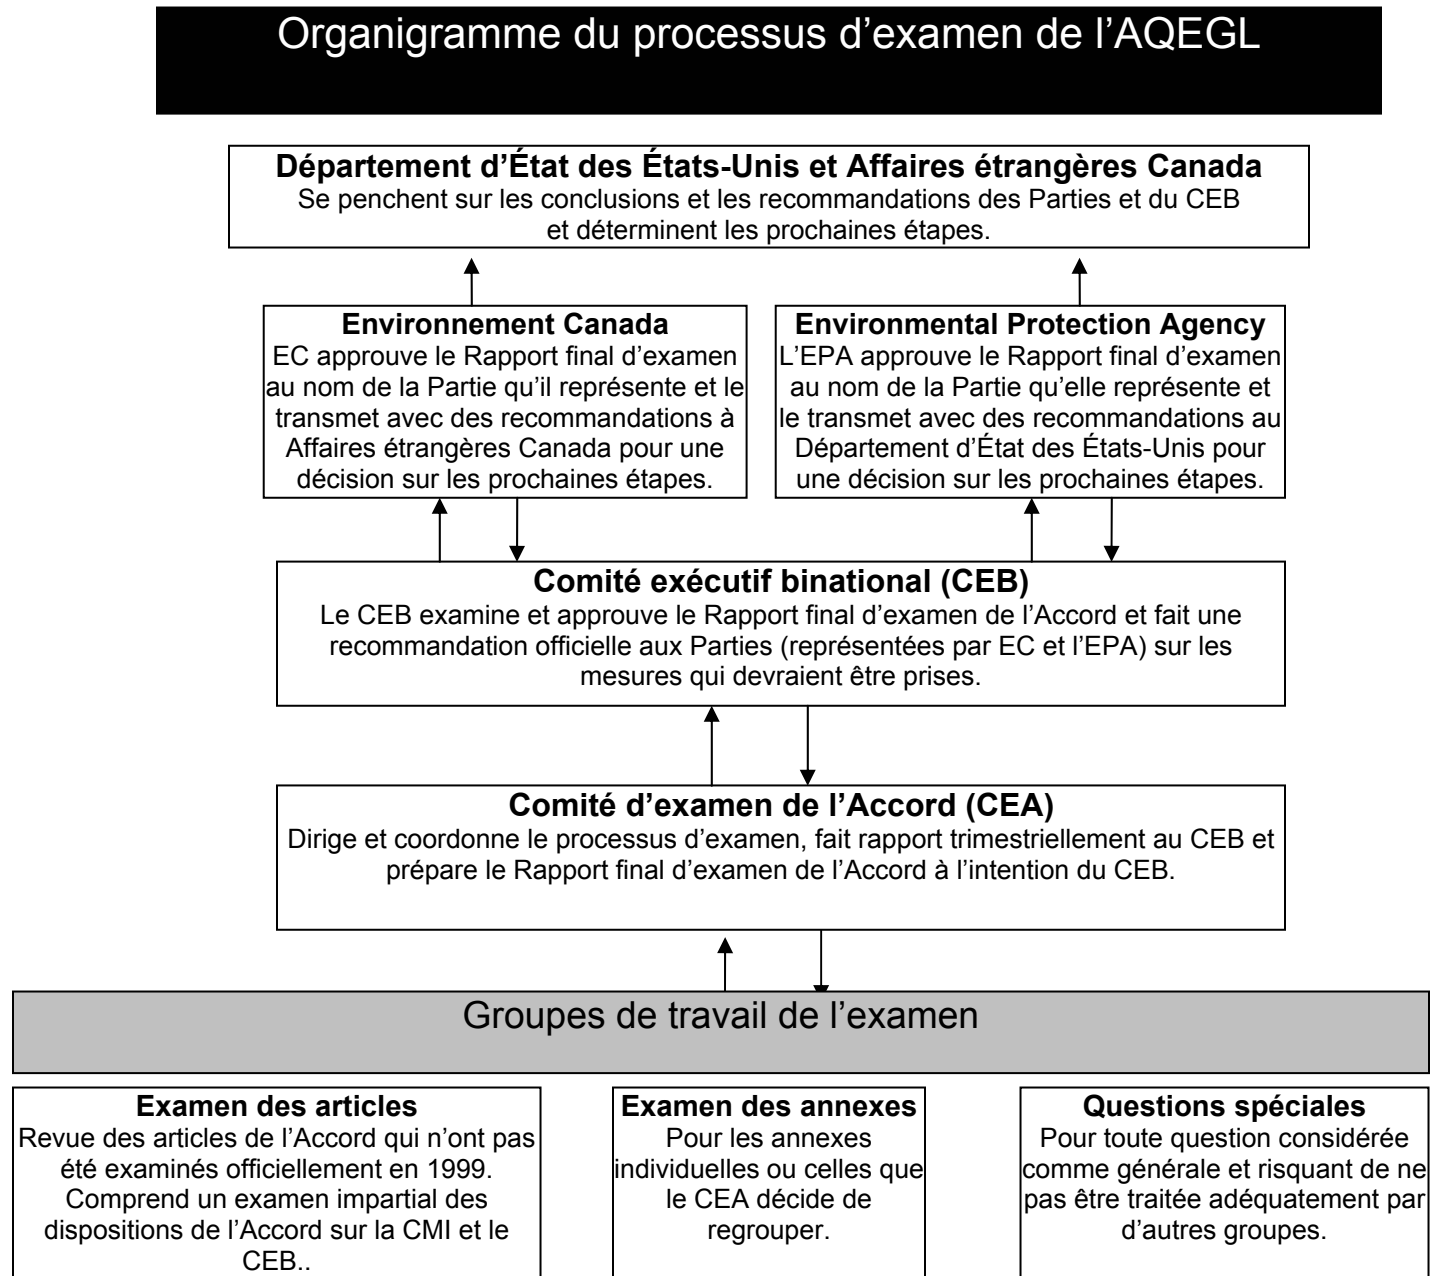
Organigramme du processus d’examen de l’AQEGL

**Département d’État des États-Unis et Affaires étrangères Canada**
Se penchent sur les conclusions et les recommandations des Parties et du CEB et déterminent les prochaines étapes.

**Environnement Canada**
EC approuve le Rapport final d’examen au nom de la Partie qu’il représente et le transmet avec des recommandations à Affaires étrangères Canada pour une décision sur les prochaines étapes.

**Environmental Protection Agency**
L’EPA approuve le Rapport final d’examen au nom de la Partie qu’elle représente et le transmet avec des recommandations au Département d’État des États-Unis pour une décision sur les prochaines étapes.

**Comité exécutif binational (CEB)**
Le CEB examine et approuve le Rapport final d’examen de l’Accord et fait une recommandation officielle aux Parties (représentées par EC et l’EPA) sur les mesures qui devraient être prises.

**Comité d’examen de l’Accord (CEA)**
Dirige et coordonne le processus d’examen, fait rapport trimestriellement au CEB et prépare le Rapport final d’examen de l’Accord à l’intention du CEB.

Groupes de travail de l’examen

**Examen des articles**
Revue des articles de l’Accord qui n’ont pas été examinés officiellement en 1999. Comprend un examen impartial des dispositions de l’Accord sur la CMI et le CEB..

**Examen des annexes**
Pour les annexes individuelles ou celles que le CEA décide de regrouper.

**Questions spéciales**
Pour toute question considérée comme générale et risquant de ne pas être traitée adéquatement par d’autres groupes.